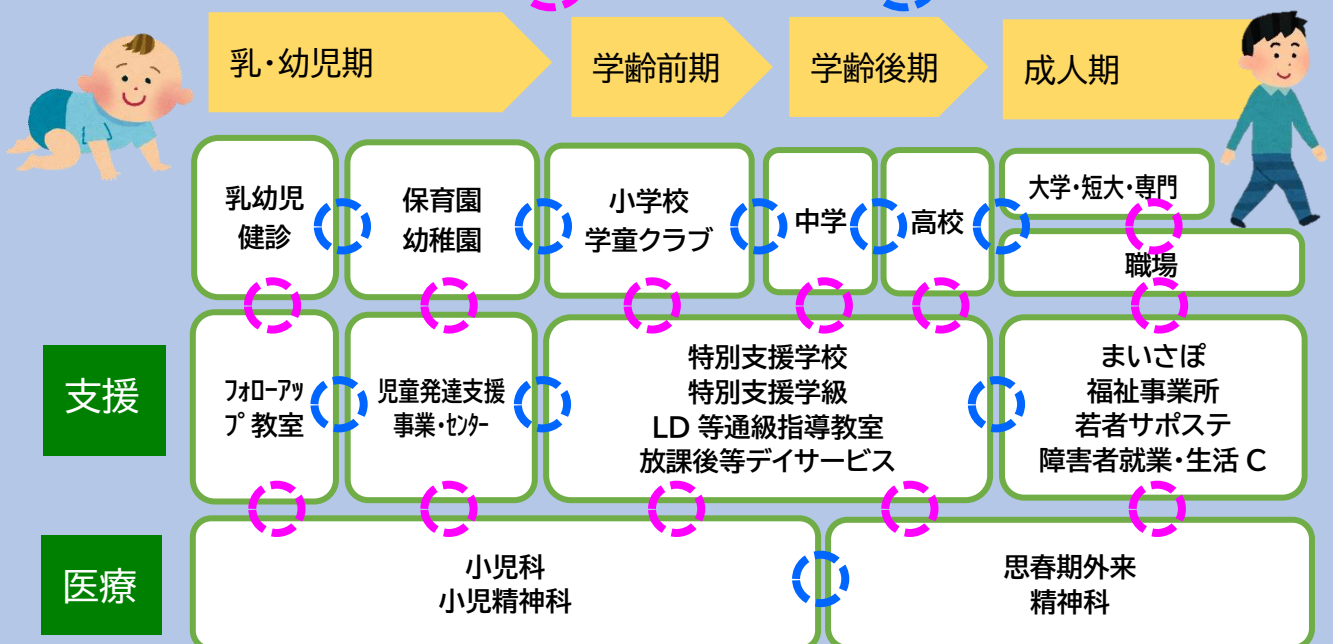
乳・幼児期

学齢前期

学齢後期

成人期

乳幼児
健診

保育園
幼稚園

小学校
学童クラブ

中学

高校

大学・短大・専門

職場

支援

ﾌｫﾛｰｱｯﾌﾟ教室

児童発達支援
事業・ｾﾝﾀｰ

特別支援学校
特別支援学級
LD 等通級指導教室
放課後等デイサービス

まいさぽ
福祉事業所
若者サポステ
障害者就業・生活 C

医療

小児科
小児精神科

思春期外来
精神科